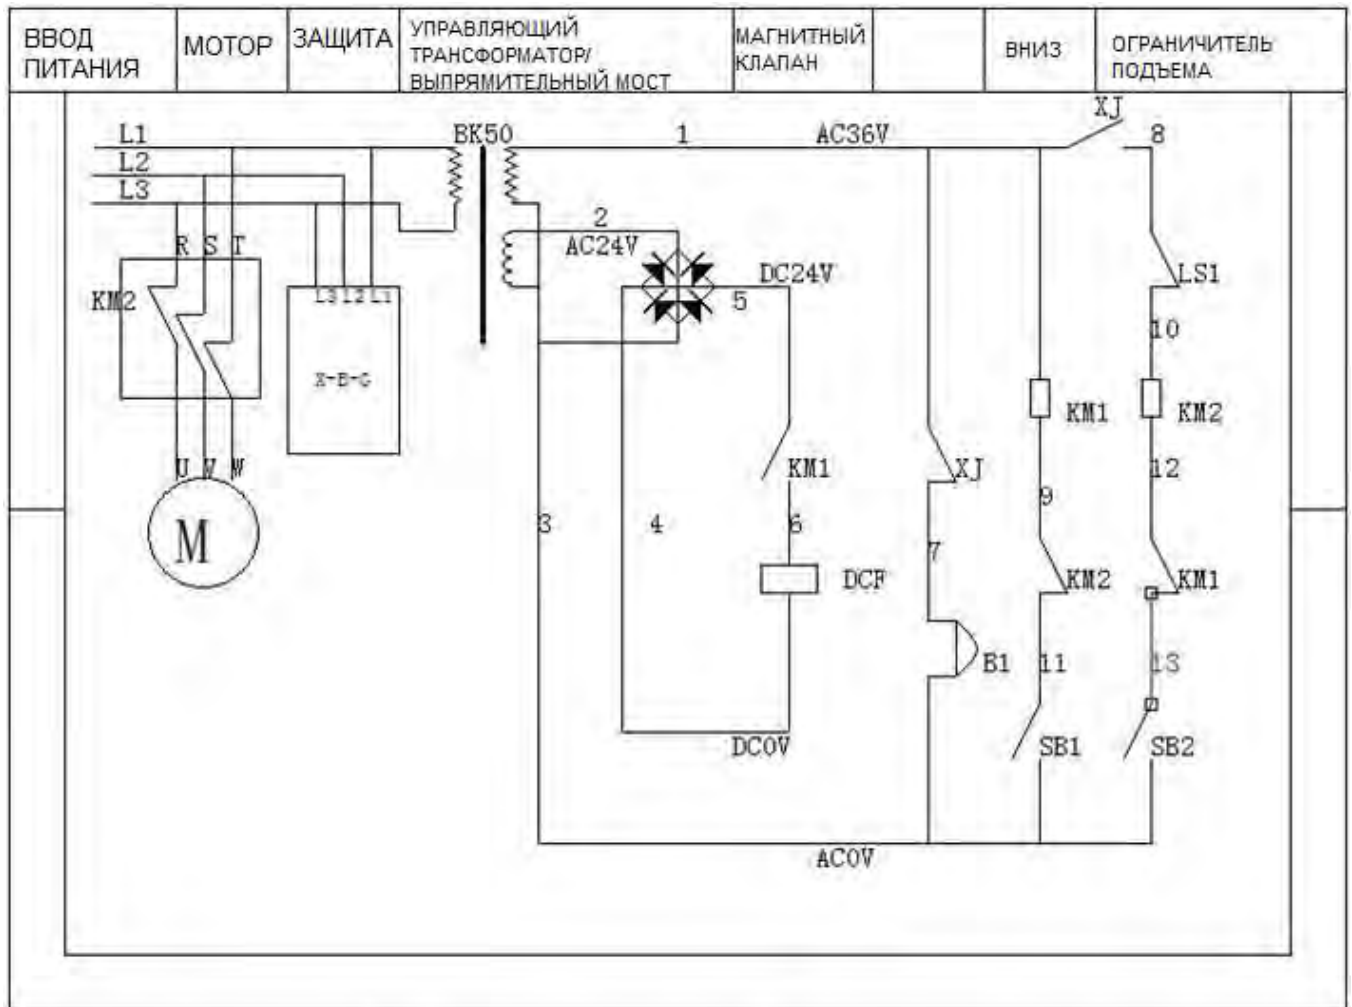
| ВВОД ПИТАНИЯ | МОТОР | ЗАЩИТА | УПРАВЛЯЮЩИЙ ТРАНСФОРМАТОР/ ВЫПРЯМИТЕЛЬНЫЙ МОСТ | МАГНИТНЫЙ КЛАПАН | | ВНИЗ | ОГРАНИЧИТЕЛЬ ПОДЪЕМА |
|---|---|---|---|---|---|---|---|

L1
L2
L3
R S T
KM2
L3 L2 L1
X-B-G
U V W
M
BK50
1
AC36V
XJ
8
2
AC24V
DC24V
5
LS1
10
KM1
KM2
KM1
XJ
12
3
4
6
9
DCF
7
KM2
KM1
B1
11
13
SB1
SB2
DC0V
AC0V